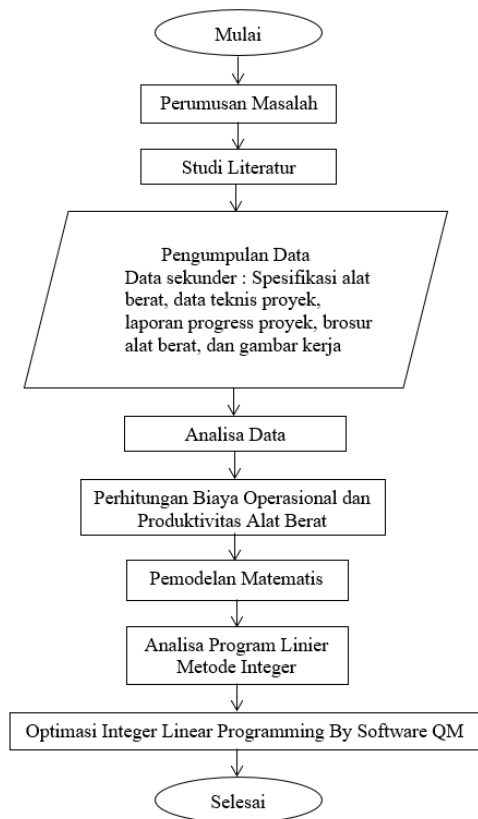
Mulai

Perumusan Masalah

Studi Literatur

Pengumpulan Data
Data sekunder : Spesifikasi alat berat, data teknis proyek, laporan progress proyek, brosur alat berat, dan gambar kerja

Analisa Data

Perhitungan Biaya Operasional dan Produktivitas Alat Berat

Pemodelan Matematis

Analisa Program Linier Metode Integer

Optimasi Integer Linear Programming By Software QM

Selesai